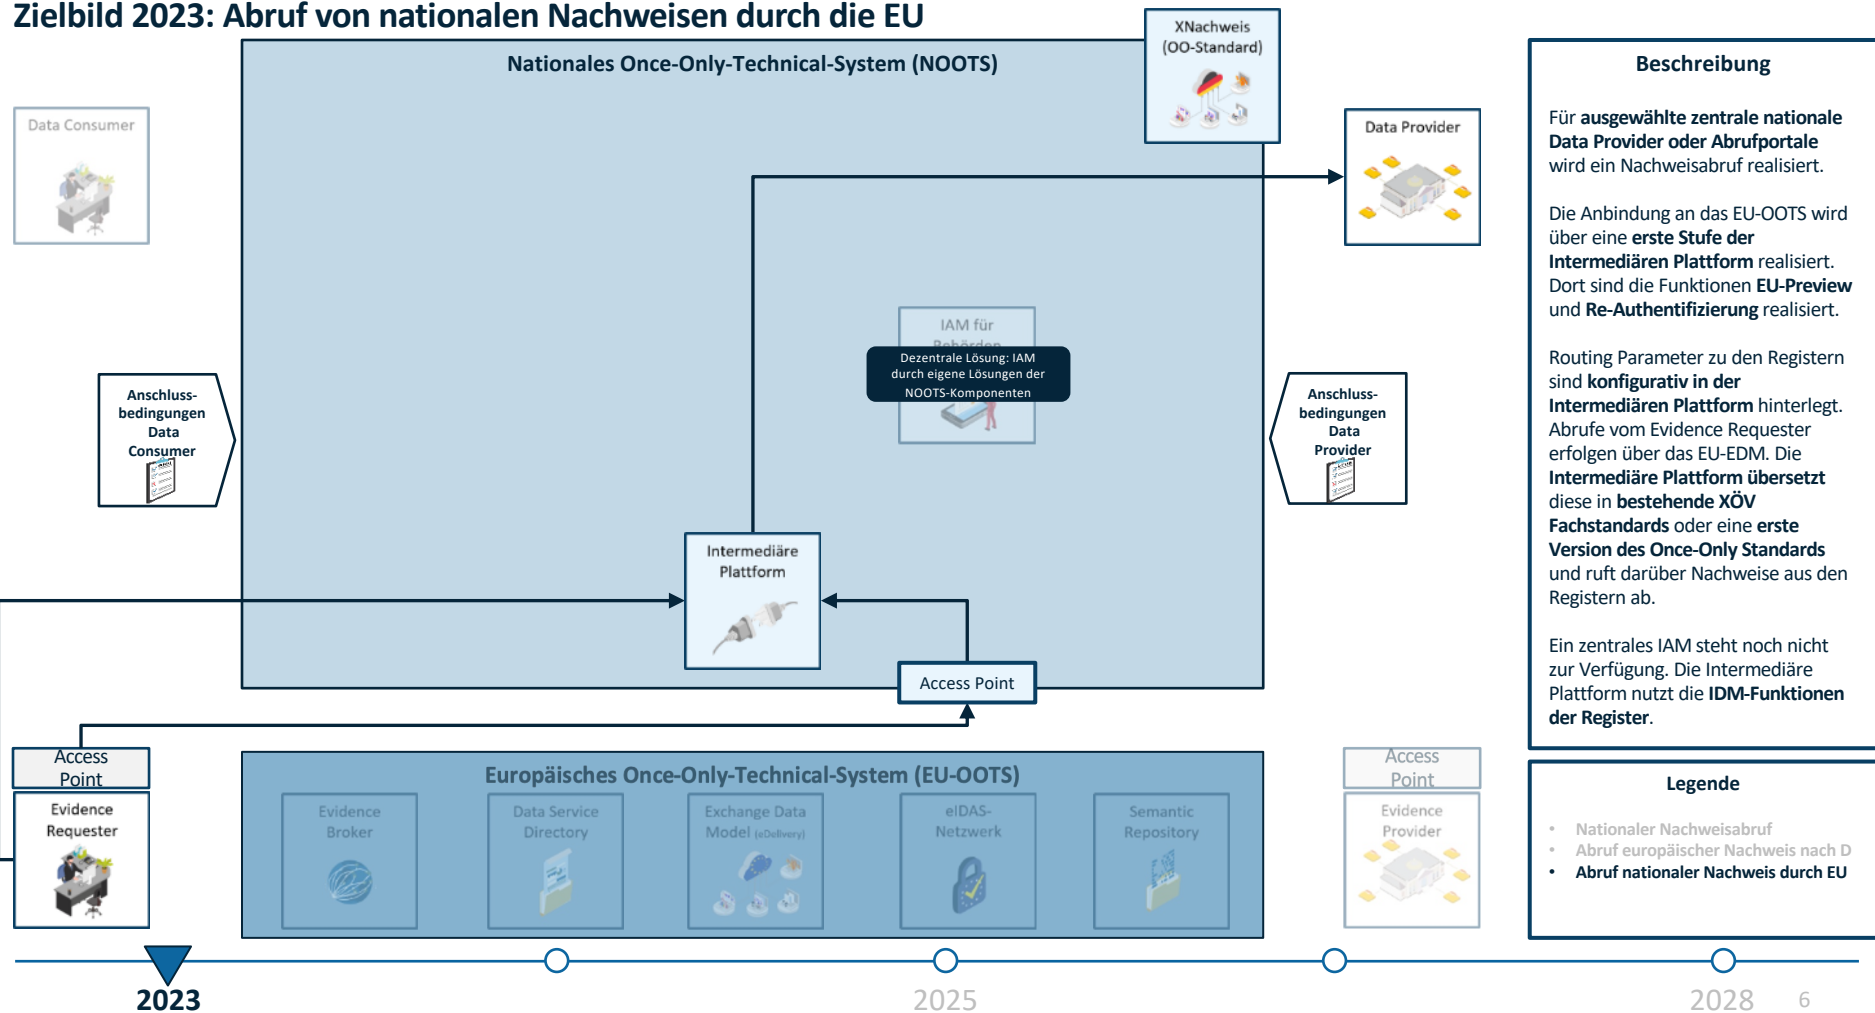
Zielbild 2023: Abruf von nationalen Nachweisen durch die EU

Nationales Once-Only-Technical-System (NOOTS)

XNachweis (OO-Standard)

Data Consumer

Data Provider

IAM für Behörden

Dezentrale Lösung: IAM durch eigene Lösungen der NOOTS-Komponenten

Anschluss-bedingungen Data Consumer

Anschluss-bedingungen Data Provider

Intermediäre Plattform

Access Point

Access Point

Evidence Requester

Europäisches Once-Only-Technical-System (EU-OOTS)

Evidence Broker

Data Service Directory

Exchange Data Model (eDelivery)

eIDAS-Netzwerk

Semantic Repository

Access Point

Evidence Provider

Beschreibung

Für **ausgewählte zentrale nationale Data Provider oder Abrufportale** wird ein Nachweisabruf realisiert.

Die Anbindung an das EU-OOTS wird über eine **erste Stufe der Intermediären Plattform** realisiert. Dort sind die Funktionen **EU-Preview** und **Re-Authentifizierung** realisiert.

Routing Parameter zu den Registern sind **konfigurativ in der Intermediären Plattform** hinterlegt. Abrufe vom Evidence Requester erfolgen über das EU-EDM. Die **Intermediäre Plattform übersetzt** diese in **bestehende XÖV Fachstandards** oder eine **erste Version des Once-Only Standards** und ruft darüber Nachweise aus den Registern ab.

Ein zentrales IAM steht noch nicht zur Verfügung. Die Intermediäre Plattform nutzt die **IDM-Funktionen der Register**.

Legende

• Nationaler Nachweisabruf
• Abruf europäischer Nachweis nach D
• Abruf nationaler Nachweis durch EU

2023 2025 2028 6